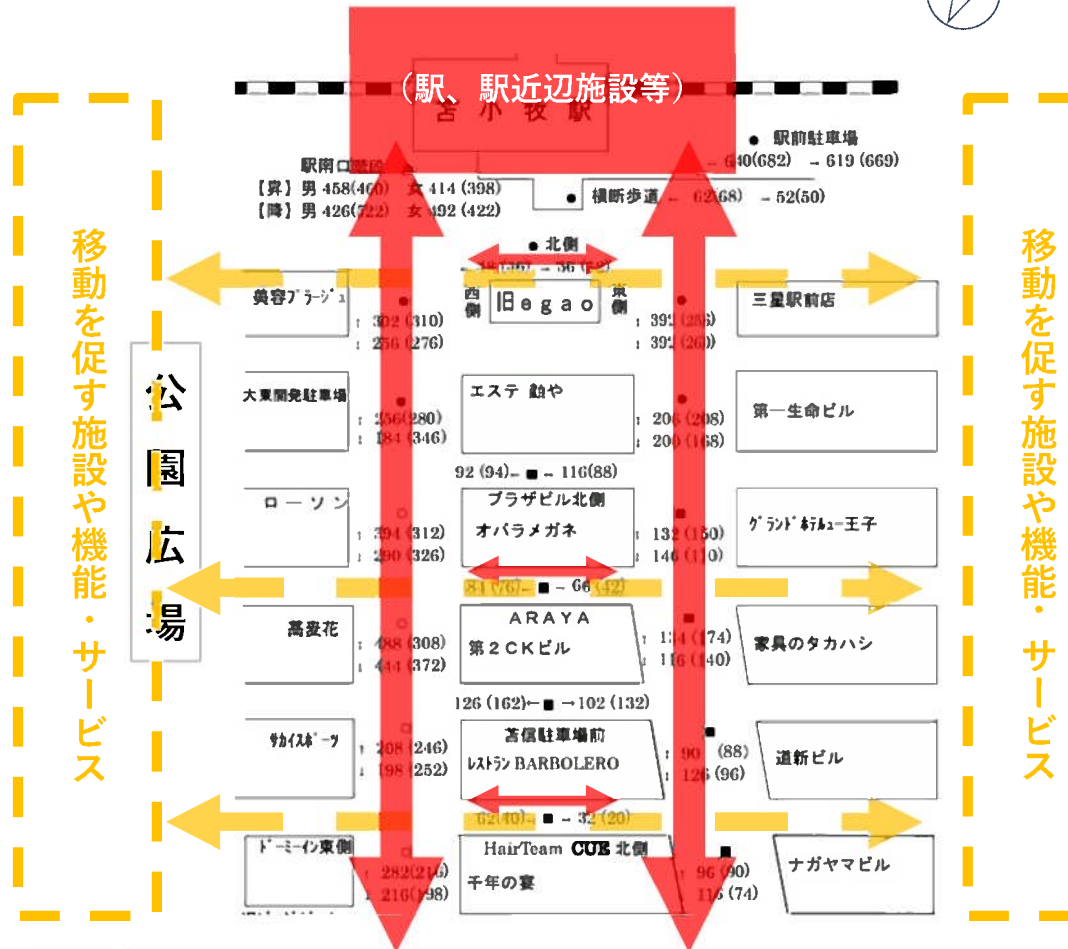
（駅、駅近辺施設等）

苫小牧駅

● 駅前駐車場 → 640(682) → 619 (669)

駅南口階段 ●
【昇】男 458(460) 女 414 (398)
【降】男 426(722) 女 492 (422)

● 横断歩道 ← 62(68) → 52(50)

移動を促す施設や機能・サービス

移動を促す施設や機能・サービス

公園広場

● 北側
← 38 (36) → 36 (32)

美容プラージュ
↑ 302 (310)
↓ 256 (276)

西側 旧egao 東側

↑ 392 (256)
↓ 392 (260)

三星駅前店

大東開発駐車場
↑ 256(280)
↓ 184 (346)

エステ 鮎や

↑ 206 (208)
↓ 200 (168)

第一生命ビル

92 (94)← ■ → 116(88)

ローソン
↑ 394 (312)
↓ 290 (326)

プラザビル北側
オバラメガネ

↑ 132 (150)
↓ 146 (110)

グランドホテルニュー王子

84 (76)← ■ → 66 (42)

萬葉花
↑ 488 (308)
↓ 444 (372)

ARAYA
第２ＣＫビル

↑ 134 (174)
↓ 116 (140)

家具のタカハシ

126 (162)← ■ →102 (132)

サカイスポーツ
↑ 208 (246)
↓ 198 (252)

苫信駐車場前
レストラン BARBOLERO

↑ 90 (88)
↓ 126 (96)

道新ビル

62(40)← ■ → 32 (20)

ドーミーイン東側
↑ 282(216)
↓ 216(198)

HairTeam CUB 北側
千年の宴

↑ 96 (90)
↓ 116 (74)

ナガヤマビル